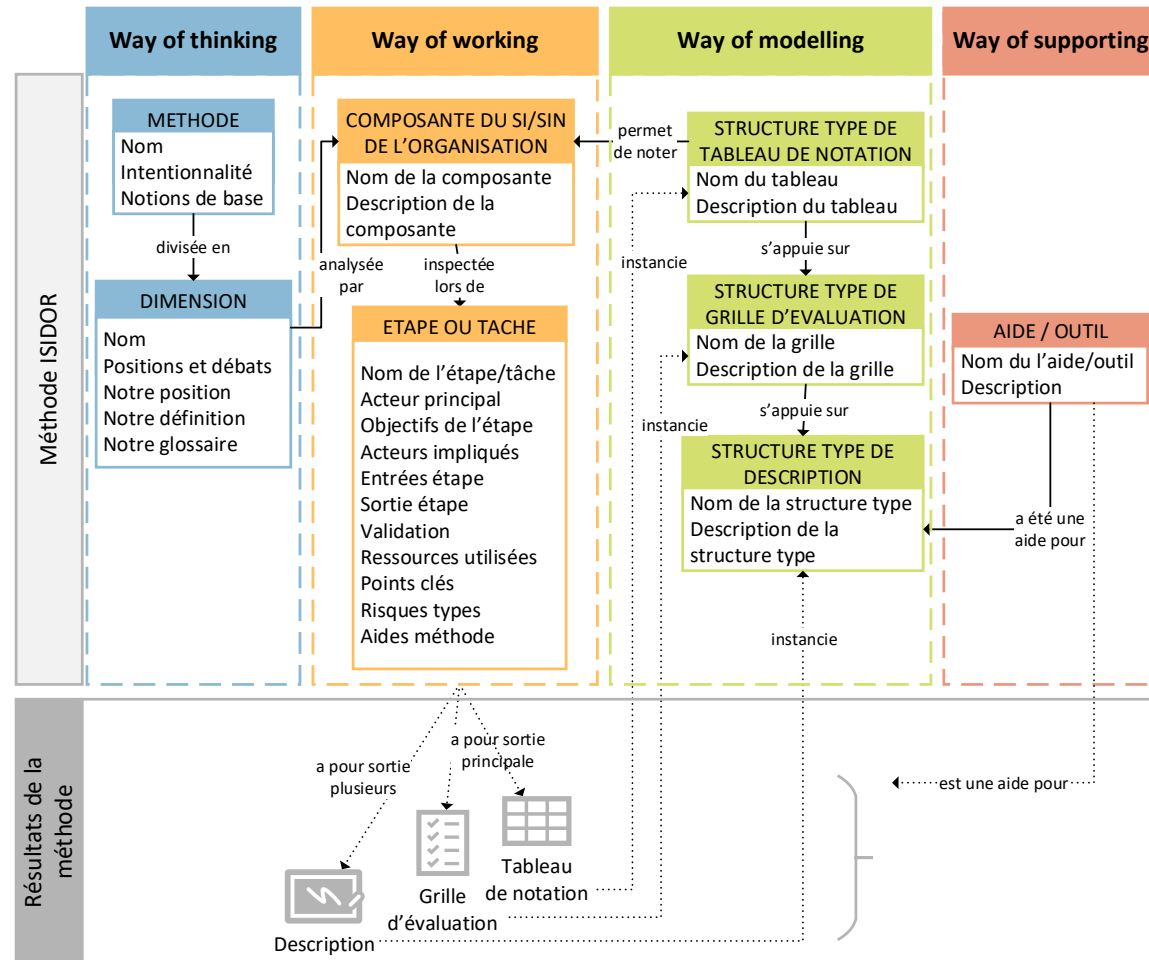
Way of thinking

Way of working

Way of modelling

Way of supporting

Méthode ISIDOR

METHODE
Nom
Intentionnalité
Notions de base

divisée en

DIMENSION
Nom
Positions et débats
Notre position
Notre définition
Notre glossaire

analysée par

COMPOSANTE DU SI/SIN DE L'ORGANISATION
Nom de la composante
Description de la composante

inspectée lors de

ETAPE OU TACHE
Nom de l'étape/tâche
Acteur principal
Objectifs de l'étape
Acteurs impliqués
Entrées étape
Sortie étape
Validation
Ressources utilisées
Points clés
Risques types
Aides méthode

permet de noter

STRUCTURE TYPE DE TABLEAU DE NOTATION
Nom du tableau
Description du tableau

instancie

s'appuie sur

STRUCTURE TYPE DE GRILLE D'EVALUATION
Nom de la grille
Description de la grille

instancie

s'appuie sur

STRUCTURE TYPE DE DESCRIPTION
Nom de la structure type
Description de la structure type

instancie

AIDE / OUTIL
Nom du l'aide/outil
Description

a été une aide pour

Résultats de la méthode

a pour sortie plusieurs

a pour sortie principale

est une aide pour

Description

Grille d'évaluation

Tableau de notation